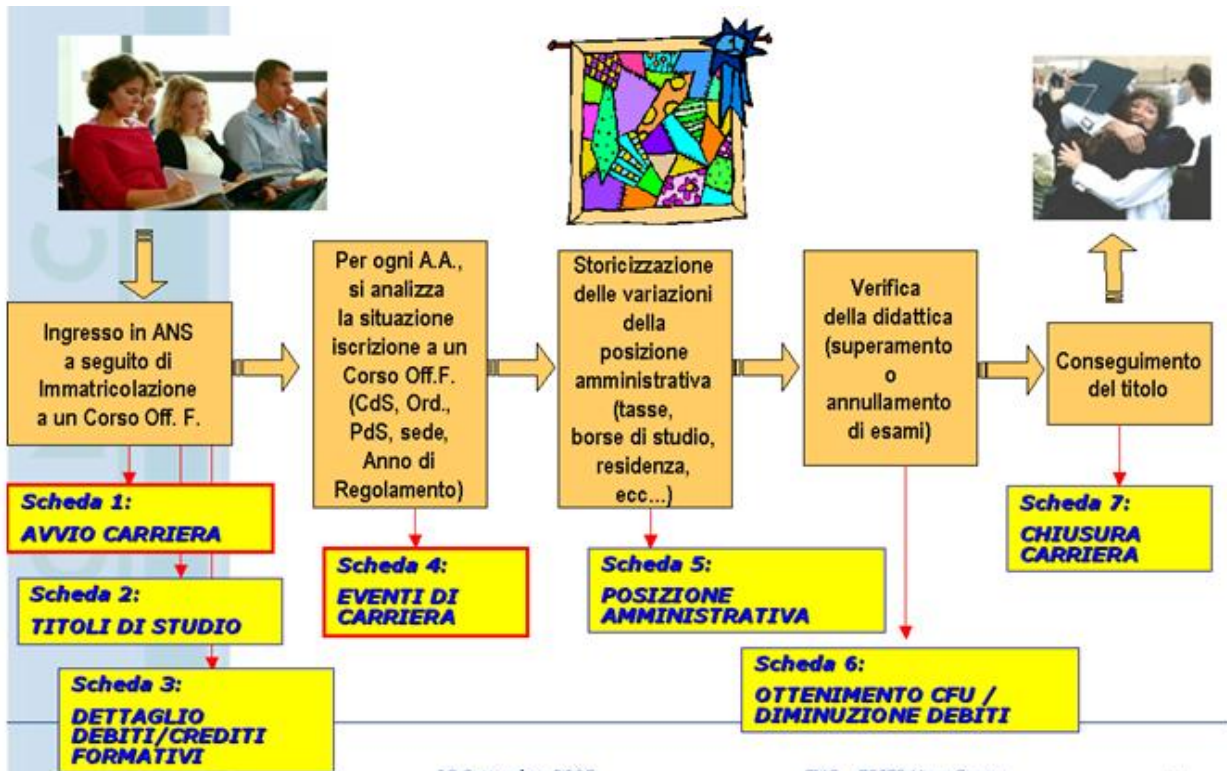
Ingresso in ANS a seguito di Immatricolazione a un Corso Off. F.

Scheda 1:
AVVIO CARRIERA

Scheda 2:
TITOLI DI STUDIO

Scheda 3:
DETTAGLIO DEBITI/CREDITI FORMATIVI

Per ogni A.A., si analizza la situazione iscrizione a un Corso Off.F. (CdS, Ord., PdS, sede, Anno di Regolamento)

Scheda 4:
EVENTI DI CARRIERA

Storicizzazione delle variazioni della posizione amministrativa (tasse, borse di studio, residenza, ecc...)

Scheda 5:
POSIZIONE AMMINISTRATIVA

Verifica della didattica (superamento o annullamento di esami)

Scheda 6:
OTTENIMENTO CFU / DIMINUZIONE DEBITI

Conseguimento del titolo

Scheda 7:
CHIUSURA CARRIERA

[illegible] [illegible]